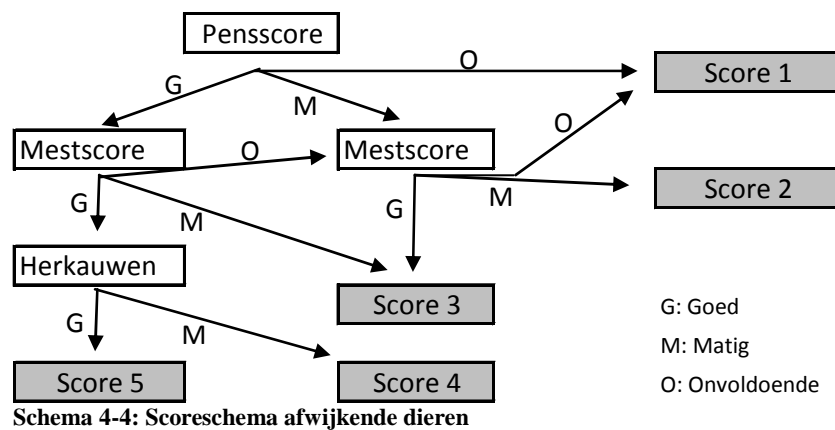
Pensscore

G

M

O

Score 1

Mestscore

O

Mestscore

O

G

M

M

Score 2

G

Herkauwen

Score 3

G

M

Score 5

Score 4

G: Goed

M: Matig

O: Onvoldoende

**Schema 4-4: Scoreschema afwijkende dieren**